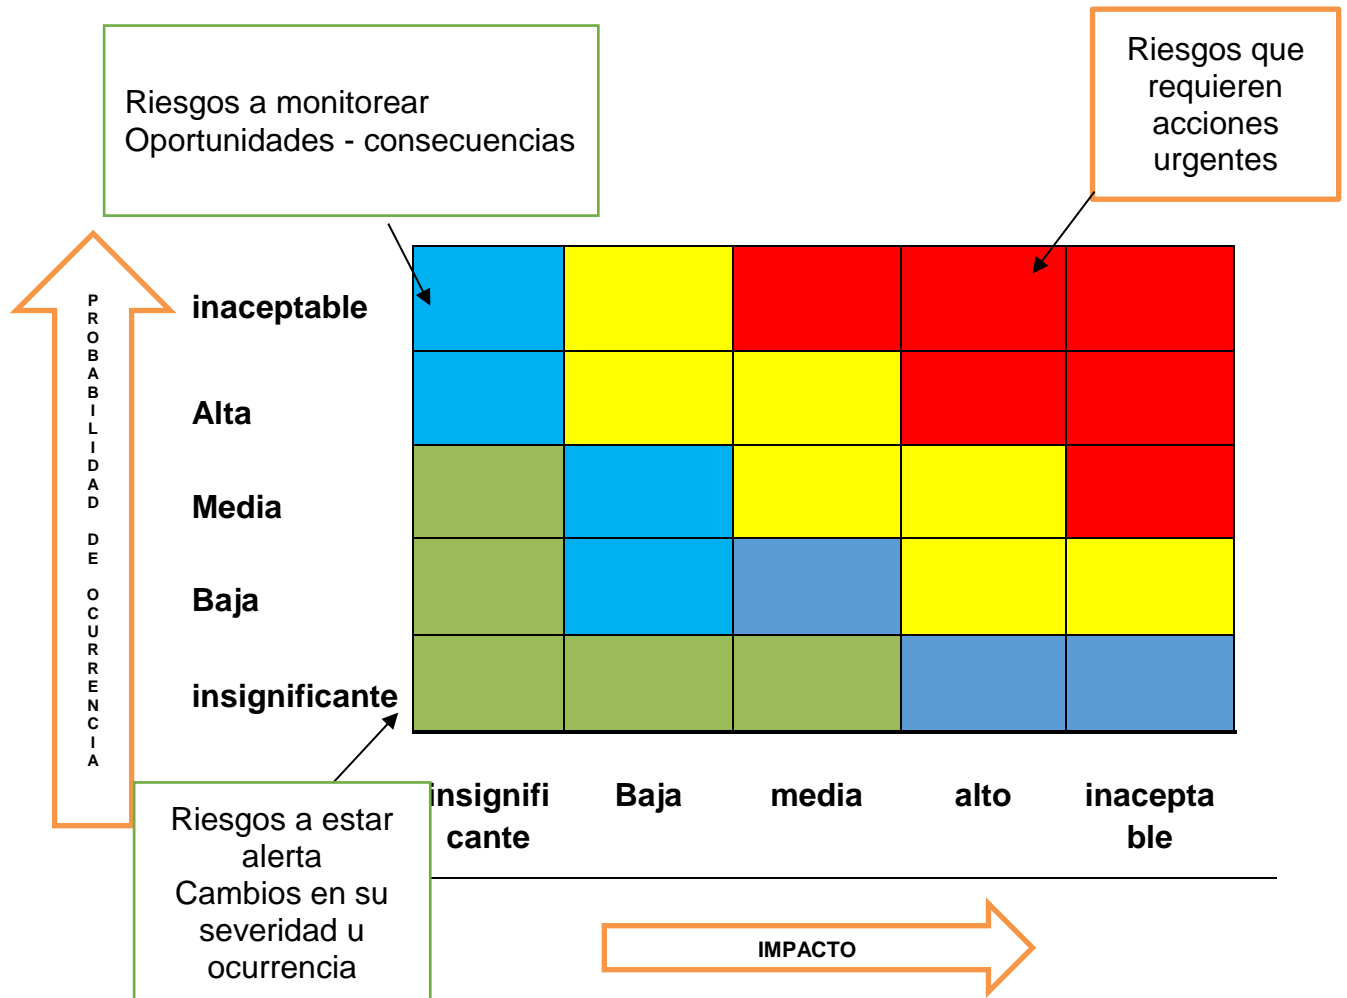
Riesgos a monitorear
Oportunidades - consecuencias

Riesgos que requieren acciones urgentes

PROBABILIDAD DE OCURRENCIA

inaceptable

Alta

Media

Baja

insignificante

insignificante

Baja

media

alto

inaceptable

Riesgos a estar alerta
Cambios en su severidad u ocurrencia

IMPACTO